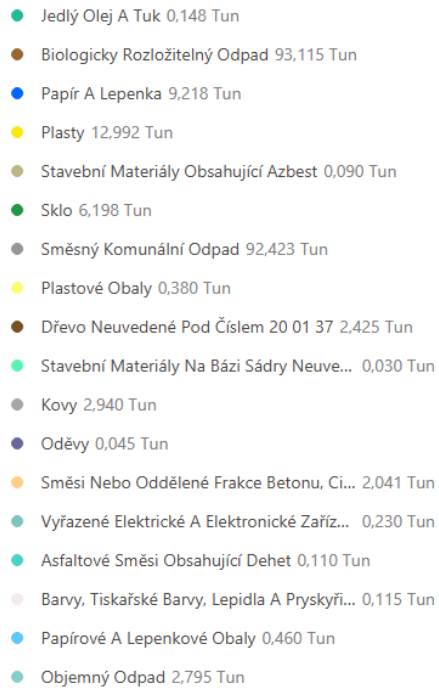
Jedlý Olej A Tuk 0,148 Tun

Biologicky Rozložitelný Odpad 93,115 Tun

Papír A Lepenka 9,218 Tun

Plasty 12,992 Tun

Stavební Materiály Obsahující Azbest 0,090 Tun

Sklo 6,198 Tun

Směsný Komunální Odpad 92,423 Tun

Plastové Obaly 0,380 Tun

Dřevo Neuvedené Pod Číslem 20 01 37 2,425 Tun

Stavební Materiály Na Bázi Sádry Neuve... 0,030 Tun

Kovy 2,940 Tun

Oděvy 0,045 Tun

Směsi Nebo Oddělené Frakce Betonu, Ci... 2,041 Tun

Vyřazené Elektrické A Elektronické Zaříz... 0,230 Tun

Asfaltové Směsi Obsahující Dehet 0,110 Tun

Barvy, Tiskařské Barvy, Lepidla A Pryskyři... 0,115 Tun

Papírové A Lepenkové Obaly 0,460 Tun

Objemný Odpad 2,795 Tun